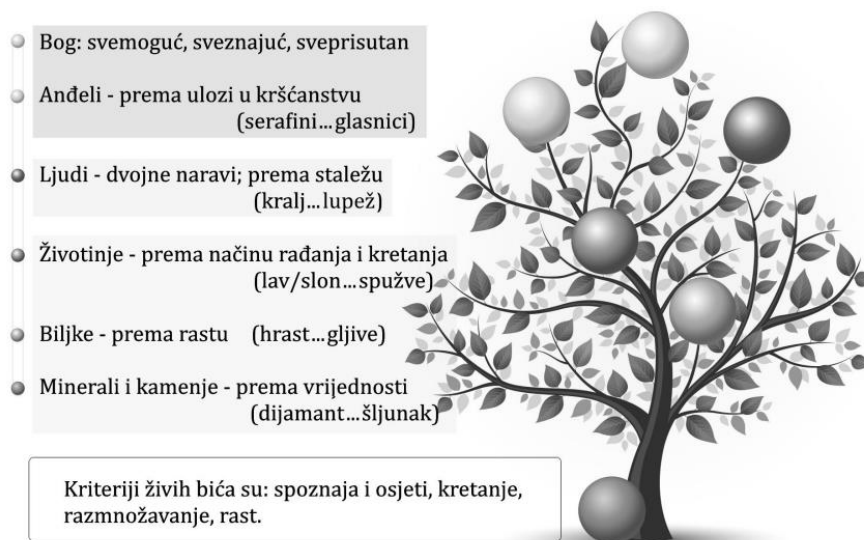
Bog: svemoguć, sveznajuć, sveprisutan

Anđeli - prema ulozi u kršćanstvu (serafini...glasnici)

Ljudi - dvojne naravi; prema staležu (kralj...lupež)

Životinje - prema načinu rađanja i kretanja (lav/slon...spužve)

Biljke - prema rastu (hrast...gljive)

Minerali i kamenje - prema vrijednosti (dijamant...šljunak)

Kriteriji živih bića su: spoznaja i osjeti, kretanje, razmnožavanje, rast.